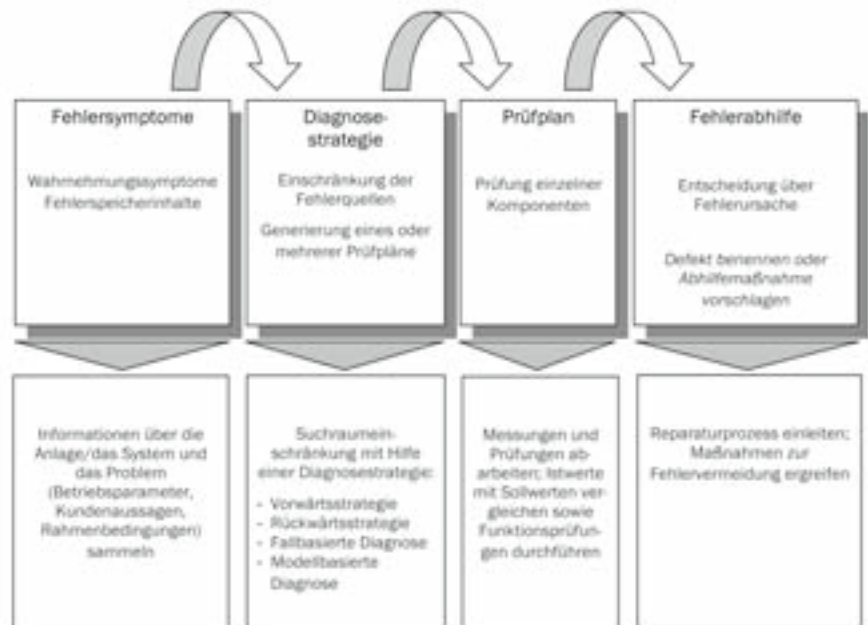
Fehlersymptome

Wahrnehmungssymptome Fehlerspeicherinhalte

Diagnosestrategie

Einschränkung der Fehlerquellen

Generierung eines oder mehrerer Prüfpläne

Prüfplan

Prüfung einzelner Komponenten

Fehlerabhilfe

Entscheidung über Fehlerursache

Defekt benennen oder Abhilfemaßnahme vorschlagen

Informationen über die Anlage/das System und das Problem (Betriebsparameter, Kundenaussagen, Rahmenbedingungen) sammeln

Suchraumeinschränkung mit Hilfe einer Diagnosestrategie:
- Vorwärtsstrategie
- Rückwärtsstrategie
- Fallbasierte Diagnose
- Modellbasierte Diagnose

Messungen und Prüfungen abarbeiten; Istwerte mit Sollwerten vergleichen sowie Funktionsprüfungen durchführen

Reparaturprozess einleiten; Maßnahmen zur Fehlervermeidung ergreifen